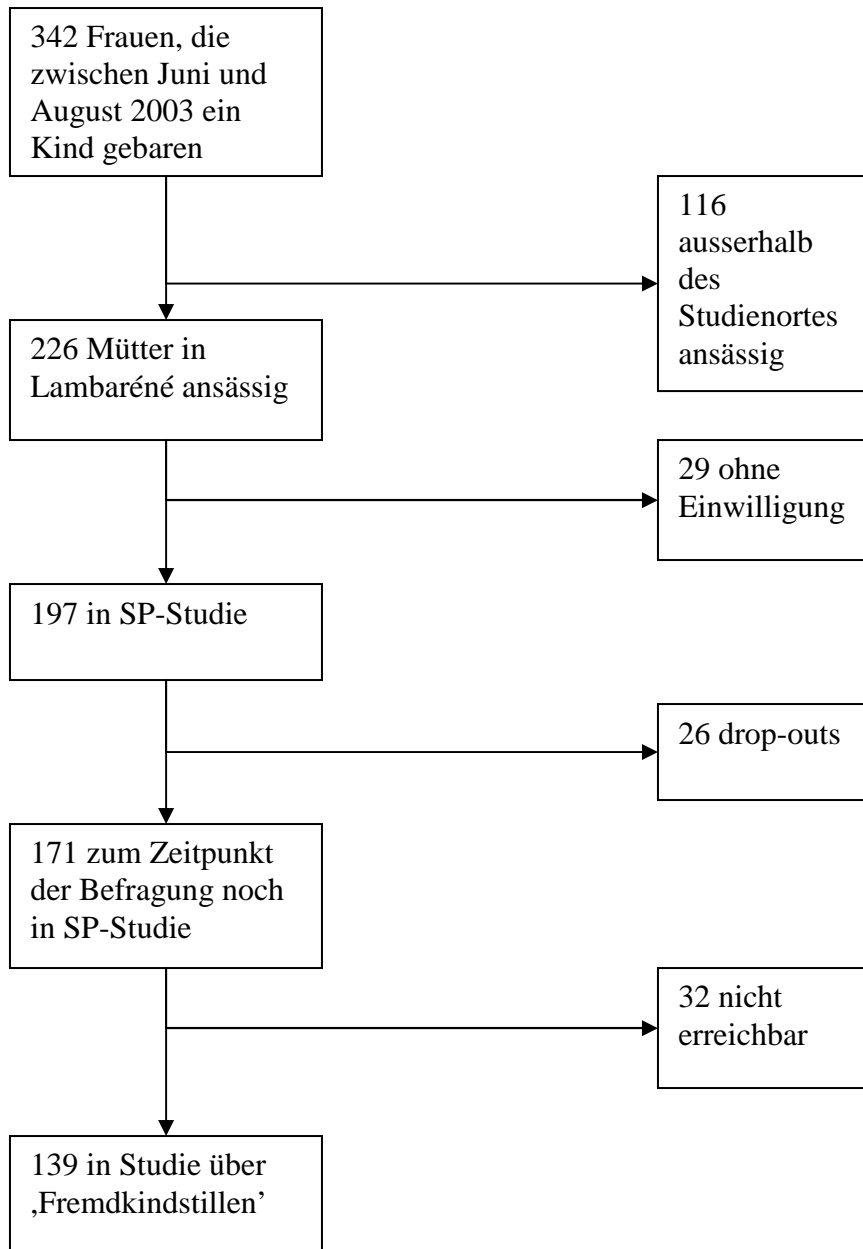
342 Frauen, die zwischen Juni und August 2003 ein Kind gebaren

116 ausserhalb des Studienortes ansässig

226 Mütter in Lambaréné ansässig

29 ohne Einwilligung

197 in SP-Studie

26 drop-outs

171 zum Zeitpunkt der Befragung noch in SP-Studie

32 nicht erreichbar

139 in Studie über ‚Fremdkindstillen'